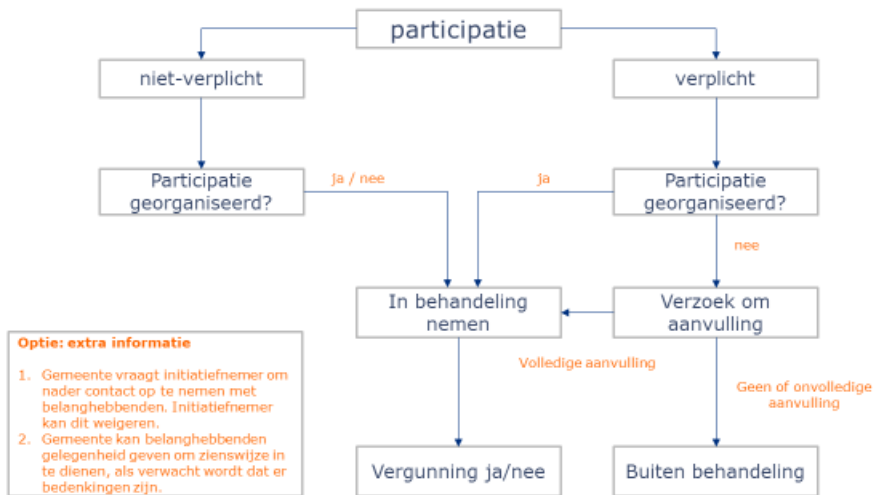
participatie

niet-verplicht

verplicht

Participatie georganiseerd?

ja / nee

ja

Participatie georganiseerd?

nee

In behandeling nemen

Verzoek om aanvulling

Volledige aanvulling

Geen of onvolledige aanvulling

Vergunning ja/nee

Buiten behandeling

Optie: extra informatie

1. Gemeente vraagt initiatiefnemer om nader contact op te nemen met belanghebbenden. Initiatiefnemer kan dit weigeren.
2. Gemeente kan belanghebbenden gelegenheid geven om zienswijze in te dienen, als verwacht wordt dat er bedenkingen zijn.